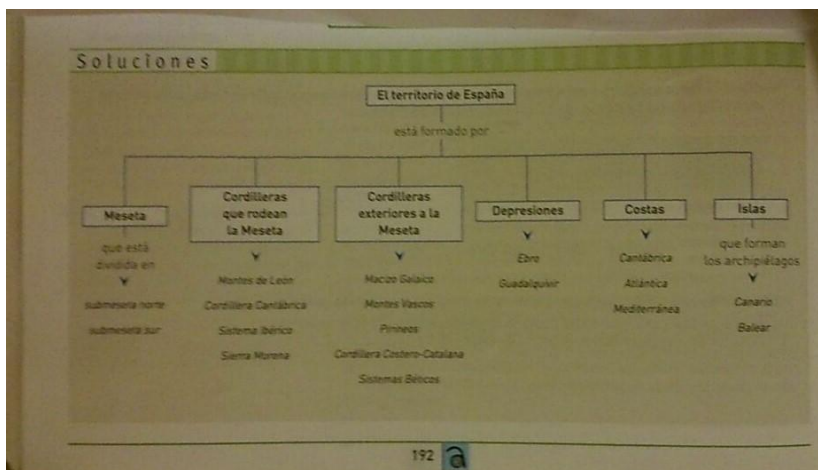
Soluciones

El territorio de España

está formado por

Meseta

que está dividida en

submeseta norte

submeseta sur

Cordilleras que rodean la Meseta

Montes de León

Cordillera Cantábrica

Sistema Ibérico

Sierra Morena

Cordilleras exteriores a la Meseta

Macizo Galaico

Montes Vascos

Pirineos

Cordillera Costero-Catalana

Sistemas Béticos

Depresiones

Ebro

Guadalquivir

Costas

Cantábrica

Atlántica

Mediterránea

Islas

que forman los archipiélagos

Canario

Balear

192